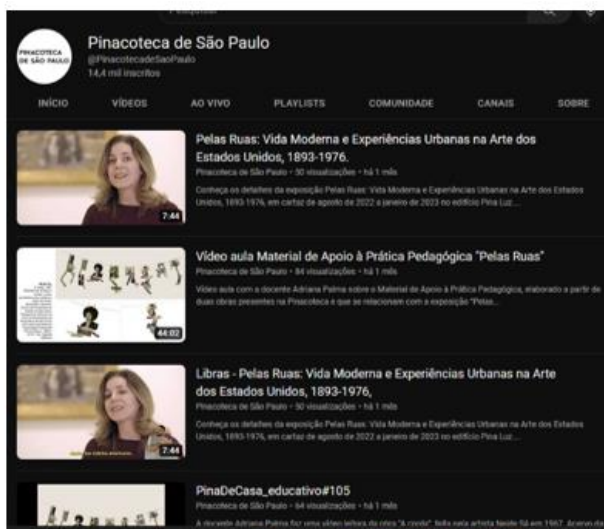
Pesquisar

PINACOTECA DE SÃO PAULO

Pinacoteca de São Paulo
@PinacotecadeSaoPaulo
14,4 mil inscritos

INÍCIO VÍDEOS AO VIVO PLAYLISTS COMUNIDADE CANAIS SOBRE

7:44
Pelas Ruas: Vida Moderna e Experiências Urbanas na Arte dos Estados Unidos, 1893-1976.
Pinacoteca de São Paulo • 50 visualizações • há 1 mês
Conheça os detalhes da exposição Pelas Ruas: Vida Moderna e Experiências Urbanas na Arte dos Estados Unidos, 1893-1976, em cartaz de agosto de 2022 a janeiro de 2023 no edifício Pina Luz...

44:02
Vídeo aula Material de Apoio à Prática Pedagógica "Pelas Ruas"
Pinacoteca de São Paulo • 84 visualizações • há 1 mês
Vídeo aula com a docente Adriana Palma sobre o Material de Apoio à Prática Pedagógica, elaborado a partir de duas obras presentes na Pinacoteca e que se relacionam com a exposição "Pelas...

7:44
Libras - Pelas Ruas: Vida Moderna e Experiências Urbanas na Arte dos Estados Unidos, 1893-1976,
Pinacoteca de São Paulo • 50 visualizações • há 1 mês
Conheça os detalhes da exposição Pelas Ruas: Vida Moderna e Experiências Urbanas na Arte dos Estados Unidos, 1893-1976, em cartaz de agosto de 2022 a janeiro de 2023 no edifício Pina Luz...

PinaDeCasa_educativo#105
Pinacoteca de São Paulo • 64 visualizações • há 1 mês
A docente Adriana Palma faz uma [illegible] leitura da obra "A ronda", feita pela artista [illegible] em 1967. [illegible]